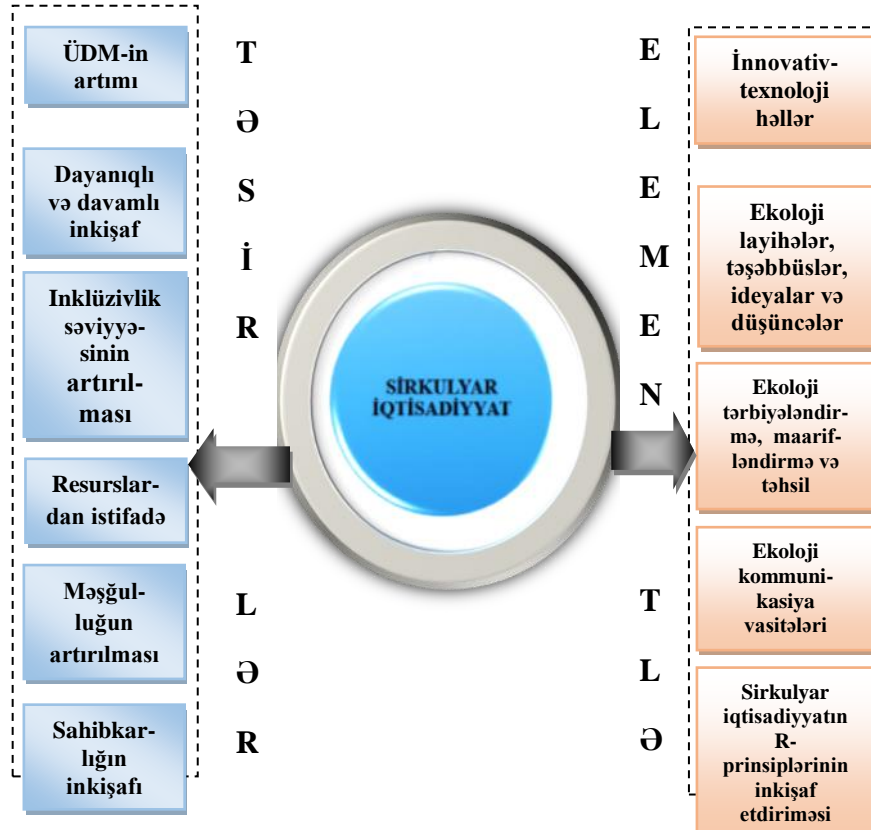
ÜDM-in artımı

Dayanıqlı və davamlı inkişaf

Inklüzivlik səviyyəsinin artırılması

Resurslardan istifadə

Məşğulluğun artırılması

Sahibkarlığın inkişafı

T
Ə
S
İ
R
L
Ə
R

SİRKULYAR İQTİSADİYYAT

E
L
E
M
E
N
T
L
Ə

İnnovativtexnoloji həllər

Ekoloji layihələr, təşəbbüslər, ideyalar və düşüncələr

Ekoloji tərbiyələndirmə, maariflərndirmə və təhsil

Ekoloji kommunikasiya vasitələri

Sirkulyar iqtisadiyyatın R-prinsiplərinin inkişaf etdiriməsi